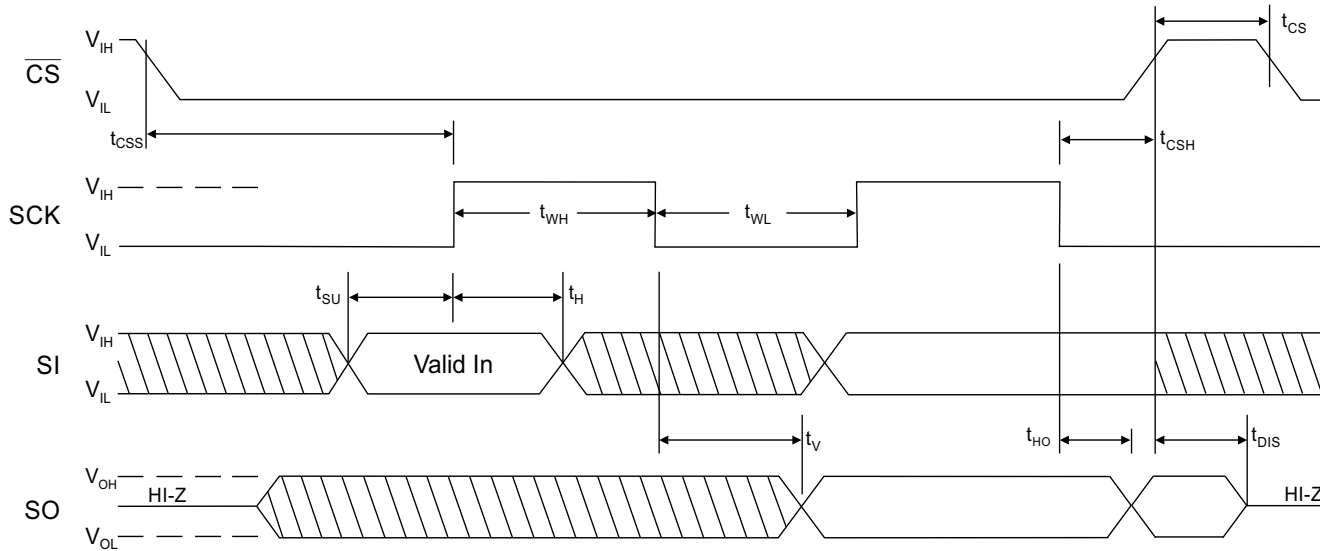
$\overline{CS}$
$V_{IH}$
$V_{IL}$
$t_{CS}$
$t_{CSS}$
$t_{CSH}$
SCK
$V_{IH}$
$V_{IL}$
$t_{WH}$
$t_{WL}$
$t_{SU}$
$t_{H}$
SI
$V_{IH}$
$V_{IL}$
Valid In
$t_{V}$
$t_{HO}$
$t_{DIS}$
SO
$V_{OH}$
$V_{OL}$
HI-Z
HI-Z